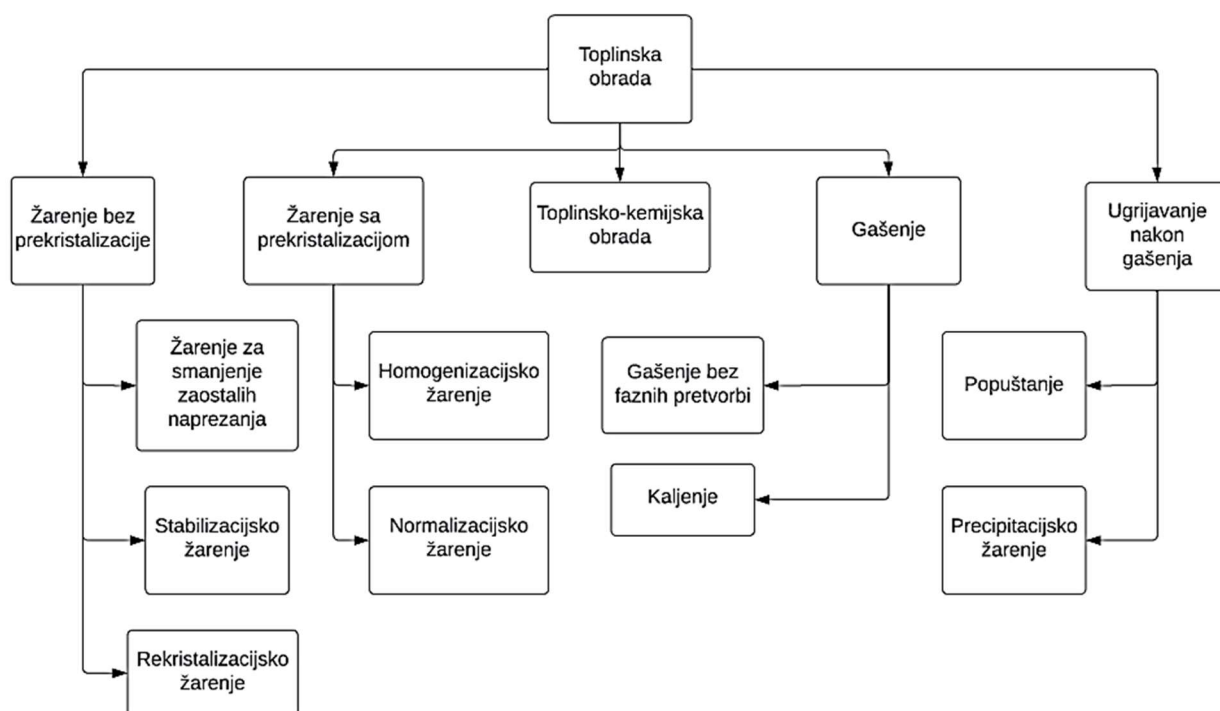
Toplinska obrada

Žarenje bez prekristalizacije

Žarenje sa prekristalizacijom

Toplinsko-kemijska obrada

Gašenje

Ugrijavanje nakon gašenja

Žarenje za smanjenje zaostalih naprezanja

Stabilizacijsko žarenje

Rekristalizacijsko žarenje

Homogenizacijsko žarenje

Normalizacijsko žarenje

Gašenje bez faznih pretvorbi

Kaljenje

Popuštanje

Precipitacijsko žarenje